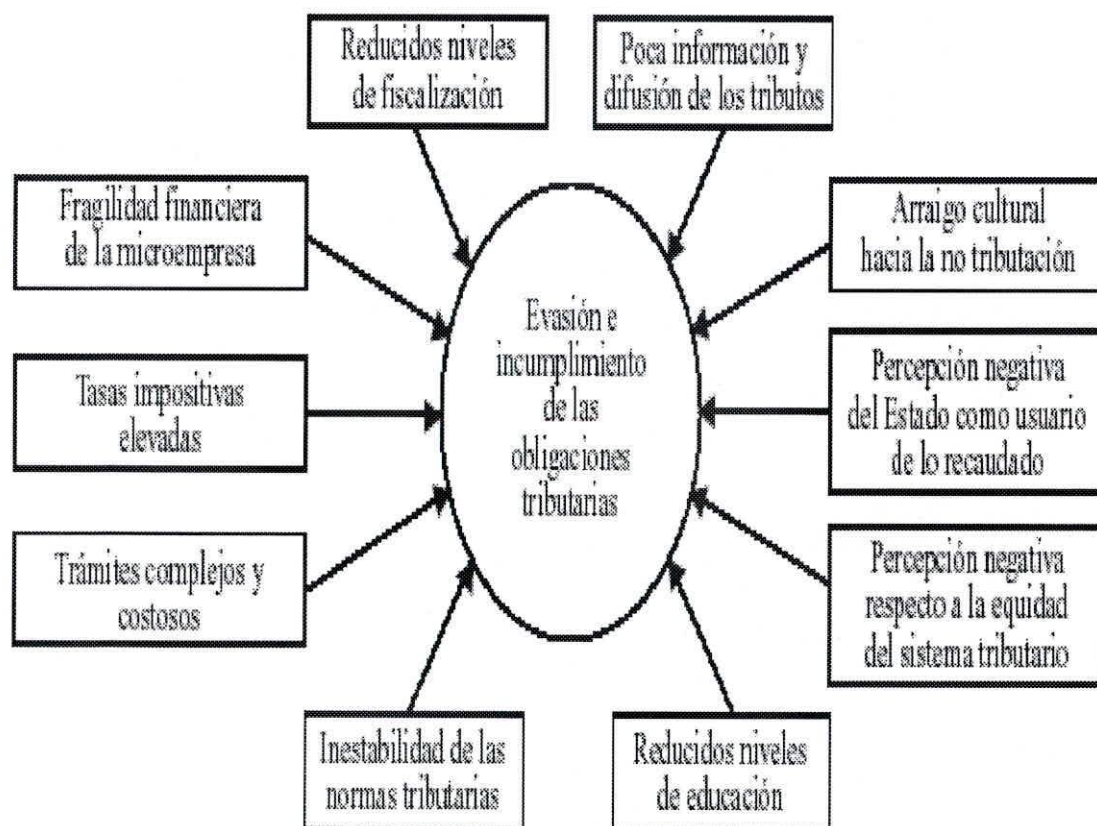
Reducidos niveles de fiscalización

Poca información y difusión de los tributos

Fragilidad financiera de la microempresa

Arraigo cultural hacia la no tributación

Evasión e incumplimiento de las obligaciones tributarias

Tasas impositivas elevadas

Percepción negativa del Estado como usuario de lo recaudado

Trámites complejos y costosos

Percepción negativa respecto a la equidad del sistema tributario

Inestabilidad de las normas tributarias

Reducidos niveles de educación